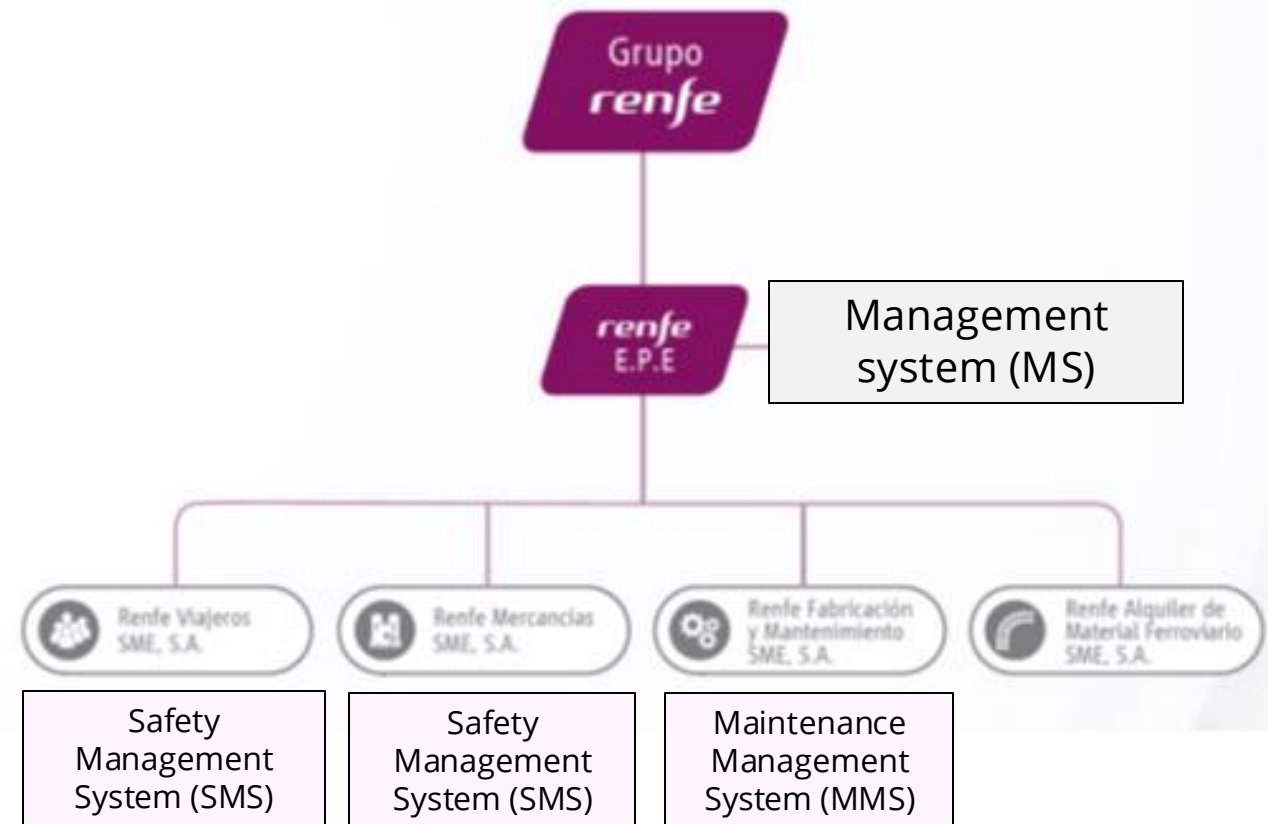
Grupo
renfe

renfe
E.P.E

Management system (MS)

Renfe Viajeros SME, S.A.

Renfe Mercancias SME, S.A.

Renfe Fabricación y Mantenimiento SME, S.A.

Renfe Alquiler de Material Ferroviario SME, S.A.

Safety Management System (SMS)

Safety Management System (SMS)

Maintenance Management System (MMS)